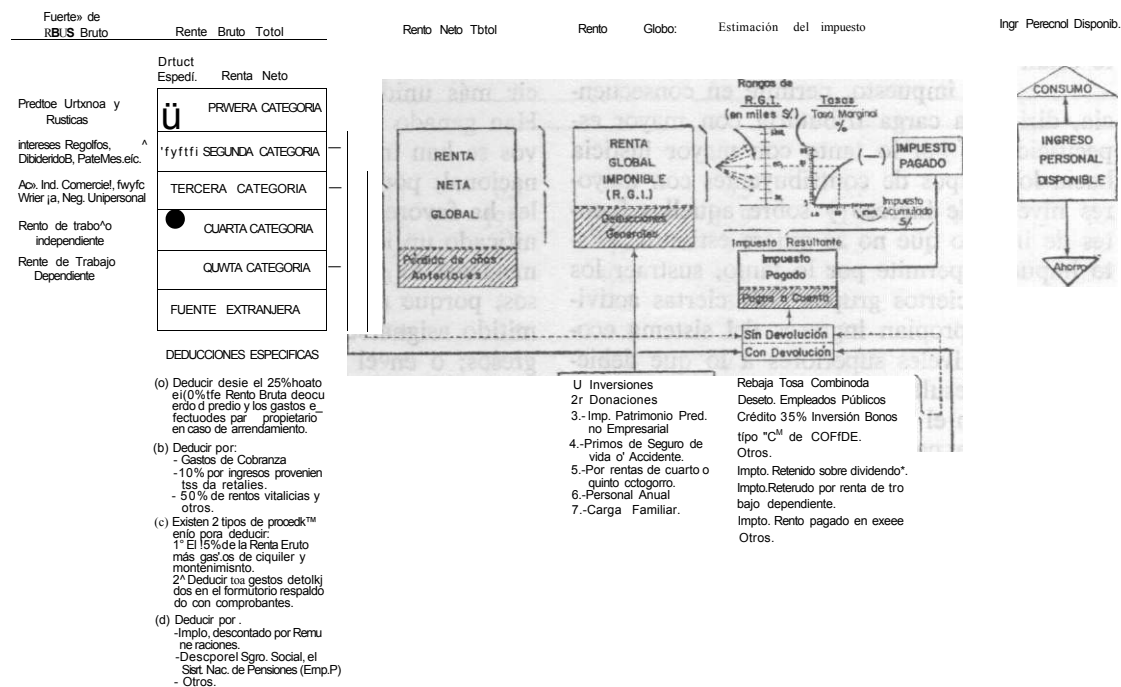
Fuerte» de RBUS Bruto

Rente Bruto Totol

Drtuct Espedí.

Renta Neto

Rento Neto Tbtol

Rento

Globo:

Estimación del impuesto

Ingr Perecnol Disponib.

Predtoe Urtxnoa y Rusticas

ü PRWERA CATEGORIA

intereses Regolfos, DibideridoB, PateMes.eíc.

'fyftfi SEGUNDA CATEGORIA

Ac». Ind. Comercie!, fwyfc Wrier ¡a, Neg. Unipersonal

TERCERA CATEGORIA

Rento de trabo^o independiente

CUARTA CATEGORIA

Rente de Trabajo Dependiente

QUWTA CATEGORIA

FUENTE EXTRANJERA

RENTA NETA GLOBAL

Pérdida de años Anteriores

RENTA GLOBAL IMPONIBLE (R. G. I.)

Deducciones Generales

Rangos de R.G.I. (en miles S/.)

Tasas Tasa Marginal %

Impuesto Acumulado S/.

(—)

IMPUESTO PAGADO

Impuesto Resultante

Impuesto Pagado

Pagos a Cuenta

Sin Devolución

Con Devolución

CONSUMO

INGRESO PERSONAL DISPONIBLE

Ahorro

DEDUCCIONES ESPECIFICAS

(o) Deducir desie el 25%hoato ei(0%tfe Rento Bruta deocuerdo d predio y los gastos efectuados par propietario en caso de arrendamiento.

(b) Deducir por:
- Gastos de Cobranza
-10% por ingresos provenien tss da retalies.
- 50% de rentos vitalicias y otros.

(c) Existen 2 tipos de procedk™ enío pora deducir:
1° El !5%de la Renta Eruto más gas'.os de ciquiler y montenimisnto.
2^ Deducir toa gestos detolkj dos en el formutorio respaldo do con comprobantes.

(d) Deducir por .
-Implo, descontado por Remu ne raciones.
-Descporel Sgro. Social, el Sisrt. Nac. de Pensiones (Emp.P)
- Otros.

U Inversiones
2r Donaciones
3.- Imp. Patrimonio Pred. no Empresarial
4.-Primos de Seguro de vida o' Accidente.
5.-Por rentas de cuarto o quinto cctogorro.
6.-Personal Anual
7.-Carga Familiar.

Rebaja Tosa Combinoda
Deseto. Empleados Públicos
Crédito 35% Inversión Bonos tipo "C^M de COFfDE.
Otros.
Impto. Retenido sobre dividendo*.
Impto.Reterudo por renta de tro bajo dependiente.
Impto. Rento pagado en exeee
Otros.